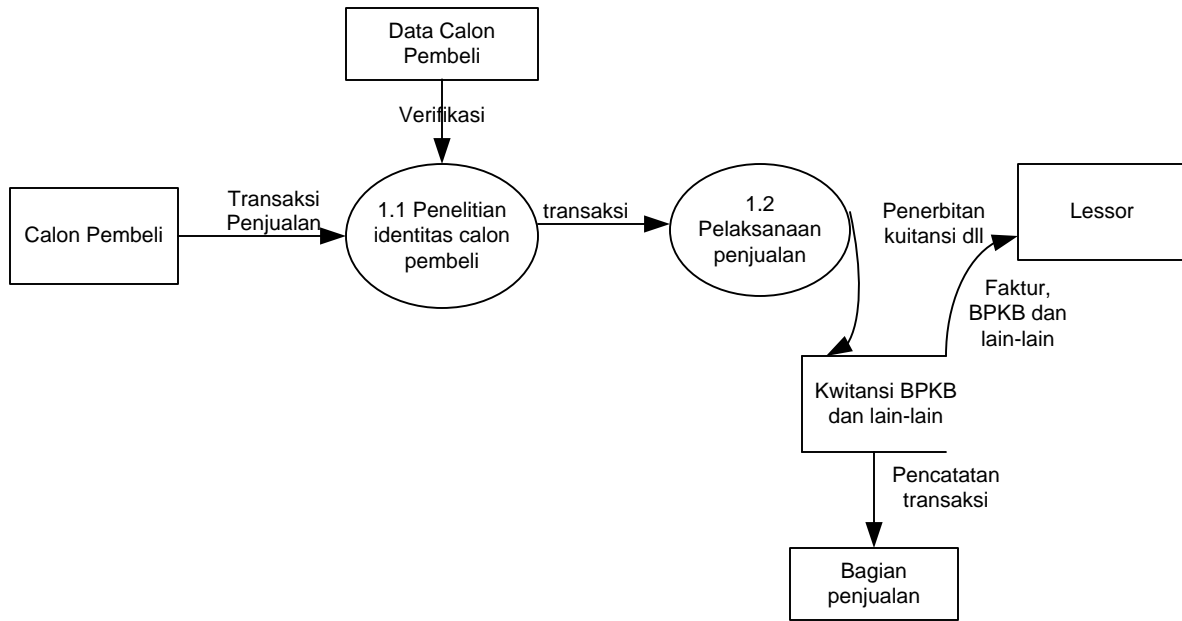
Data Calon Pembeli

Verifikasi

Calon Pembeli

Transaksi Penjualan

1.1 Penelitian identitas calon pembeli

transaksi

1.2 Pelaksanaan penjualan

Penerbitan kuitansi dll

Lessor

Faktur, BPKB dan lain-lain

Kwitansi BPKB dan lain-lain

Pencatatan transaksi

Bagian penjualan